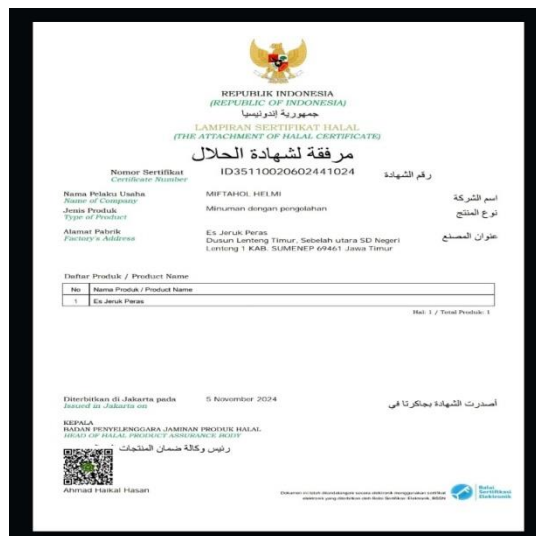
REPUBLIK INDONESIA
(REPUBLIC OF INDONESIA)
جمهورية إندونيسيا

LAMPIRAN SERTIFIKAT HALAL
(THE ATTACHMENT OF HALAL CERTIFICATE)
مرفقة لشهادة الحلال

Nomor Sertifikat
Certificate Number
ID35110020602441024
رقم الشهادة

Nama Pelaku Usaha
Name of Company
MIFTAHOL HELMI
اسم الشركة

Jenis Produk
Type of Product
Minuman dengan pengolahan
نوع المنتج

Alamat Pabrik
Factory's Address
Es Jeruk Peras
Dusun Lenteng Timur, Sebelah utara SD Negeri Lenteng 1 KAB. SUMENEP 69461 Jawa Timur
عنوان المصنع

Daftar Produk / Product Name

| No | Nama Produk / Product Name |
|---|---|
| 1 | Es Jeruk Peras |

Hal: 1 / Total Produk: 1

Diterbitkan di Jakarta pada
Issued in Jakarta on
5 November 2024
أصدرت الشهادة بجاكرتا في

KEPALA
BADAN PENYELENGGARA JAMINAN PRODUK HALAL
HEAD OF HALAL PRODUCT ASSURANCE BODY
رئيس وكالة ضمان المنتجات

Ahmad Haikal Hasan

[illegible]

Balai Sertifikasi Elektronik